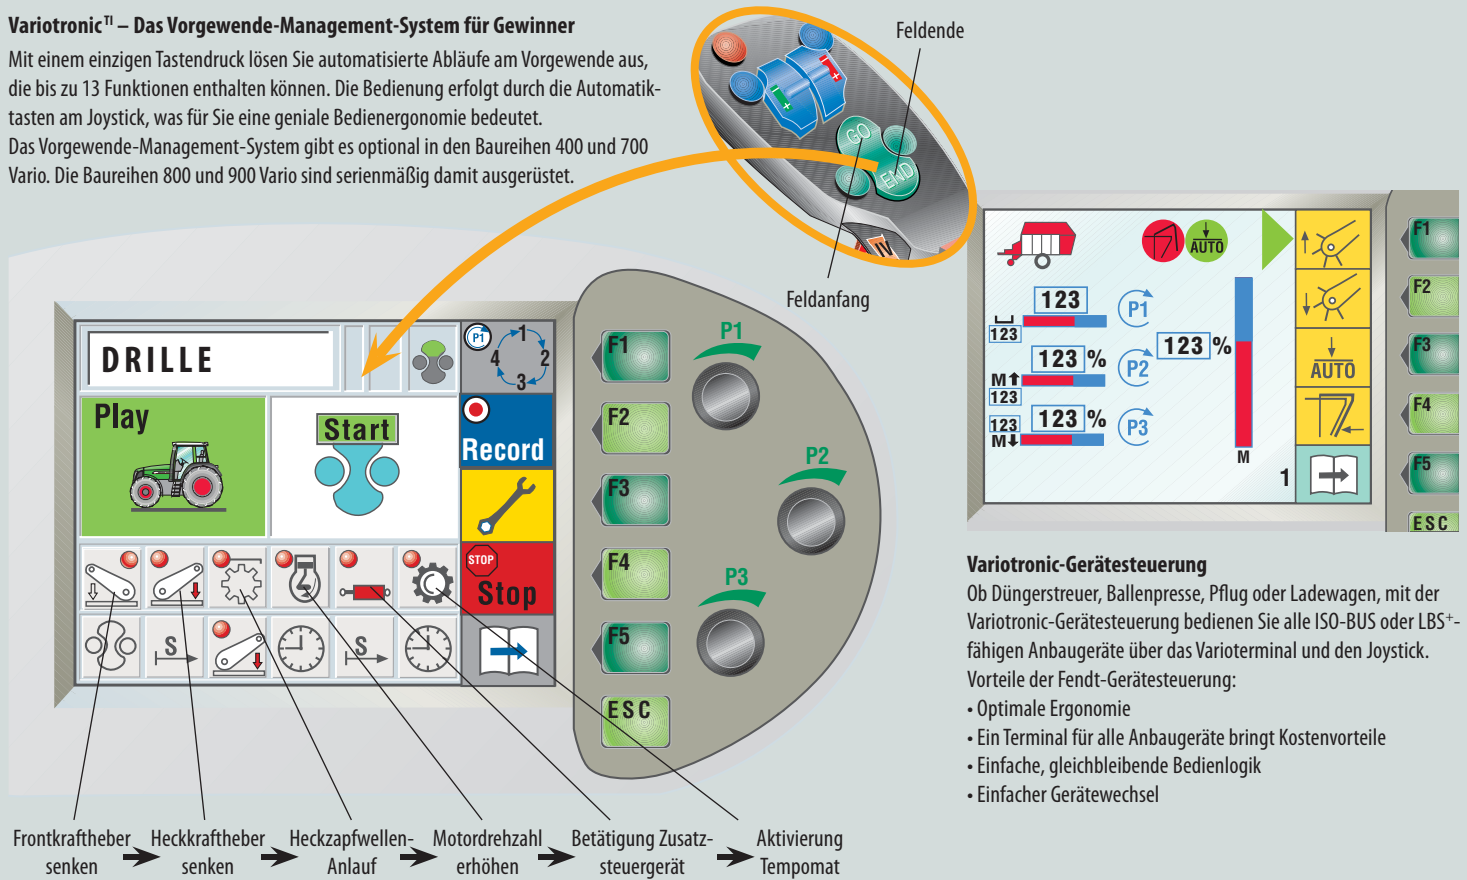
Variotronic$^{TI}$ – Das Vorgewende-Management-System für Gewinner

Mit einem einzigen Tastendruck lösen Sie automatisierte Abläufe am Vorgewende aus, die bis zu 13 Funktionen enthalten können. Die Bedienung erfolgt durch die Automatiktasten am Joystick, was für Sie eine geniale Bedienergonomie bedeutet.
Das Vorgewende-Management-System gibt es optional in den Baureihen 400 und 700 Vario. Die Baureihen 800 und 900 Vario sind serienmäßig damit ausgerüstet.

Feldende

GO

END

Feldanfang

DRILLE

P1 1 2 3 4

Play

Start

Record

STOP Stop

F1 F2 F3 F4 F5 ESC

P1 P2 P3

S S

AUTO

123 123 % 123 % 123 %

123 M 123 123 M

P1 P2 P3

M

1

AUTO

F1 F2 F3 F4 F5 ESC

Variotronic-Gerätesteuerung
Ob Düngerstreuer, Ballenpresse, Pflug oder Ladewagen, mit der Variotronic-Gerätesteuerung bedienen Sie alle ISO-BUS oder LBS$^{+}$-fähigen Anbaugeräte über das Varioterminal und den Joystick.
Vorteile der Fendt-Gerätesteuerung:
• Optimale Ergonomie
• Ein Terminal für alle Anbaugeräte bringt Kostenvorteile
• Einfache, gleichbleibende Bedienlogik
• Einfacher Gerätewechsel

Frontkraftheber senken

Heckkraftheber senken

Heckzapfwellen-Anlauf

Motordrehzahl erhöhen

Betätigung Zusatzsteuergerät

Aktivierung Tempomat